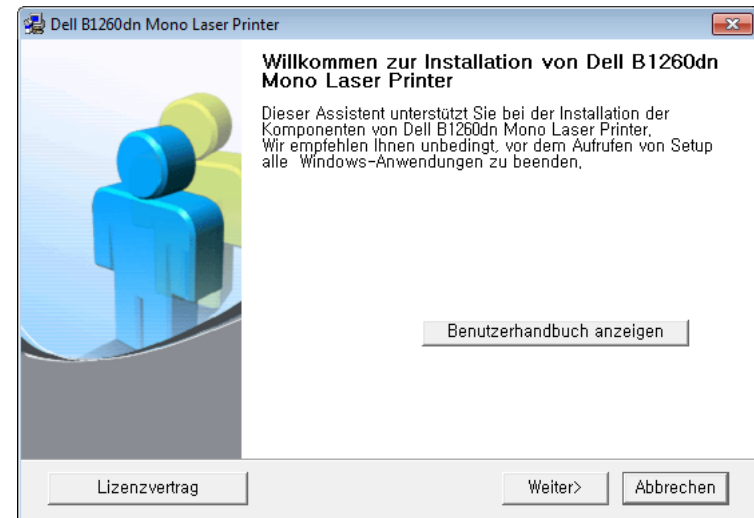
Dell B1260dn Mono Laser Printer

Willkommen zur Installation von Dell B1260dn Mono Laser Printer

Dieser Assistent unterstützt Sie bei der Installation der Komponenten von Dell B1260dn Mono Laser Printer. Wir empfehlen Ihnen unbedingt, vor dem Aufrufen von Setup alle Windows-Anwendungen zu beenden.

Benutzerhandbuch anzeigen

Lizenzvertrag

Weiter>

Abbrechen